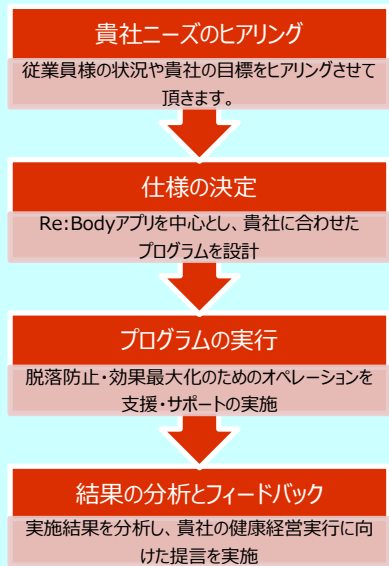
貴社ニーズのヒアリング

従業員様の状況や貴社の目標をヒアリングさせて頂きます。

仕様の決定

Re:Bodyアプリを中心とし、貴社に合わせたプログラムを設計

プログラムの実行

脱落防止・効果最大化のためのオペレーションを支援・サポートの実施

結果の分析とフィードバック

実施結果を分析し、貴社の健康経営実行に向けた提言を実施